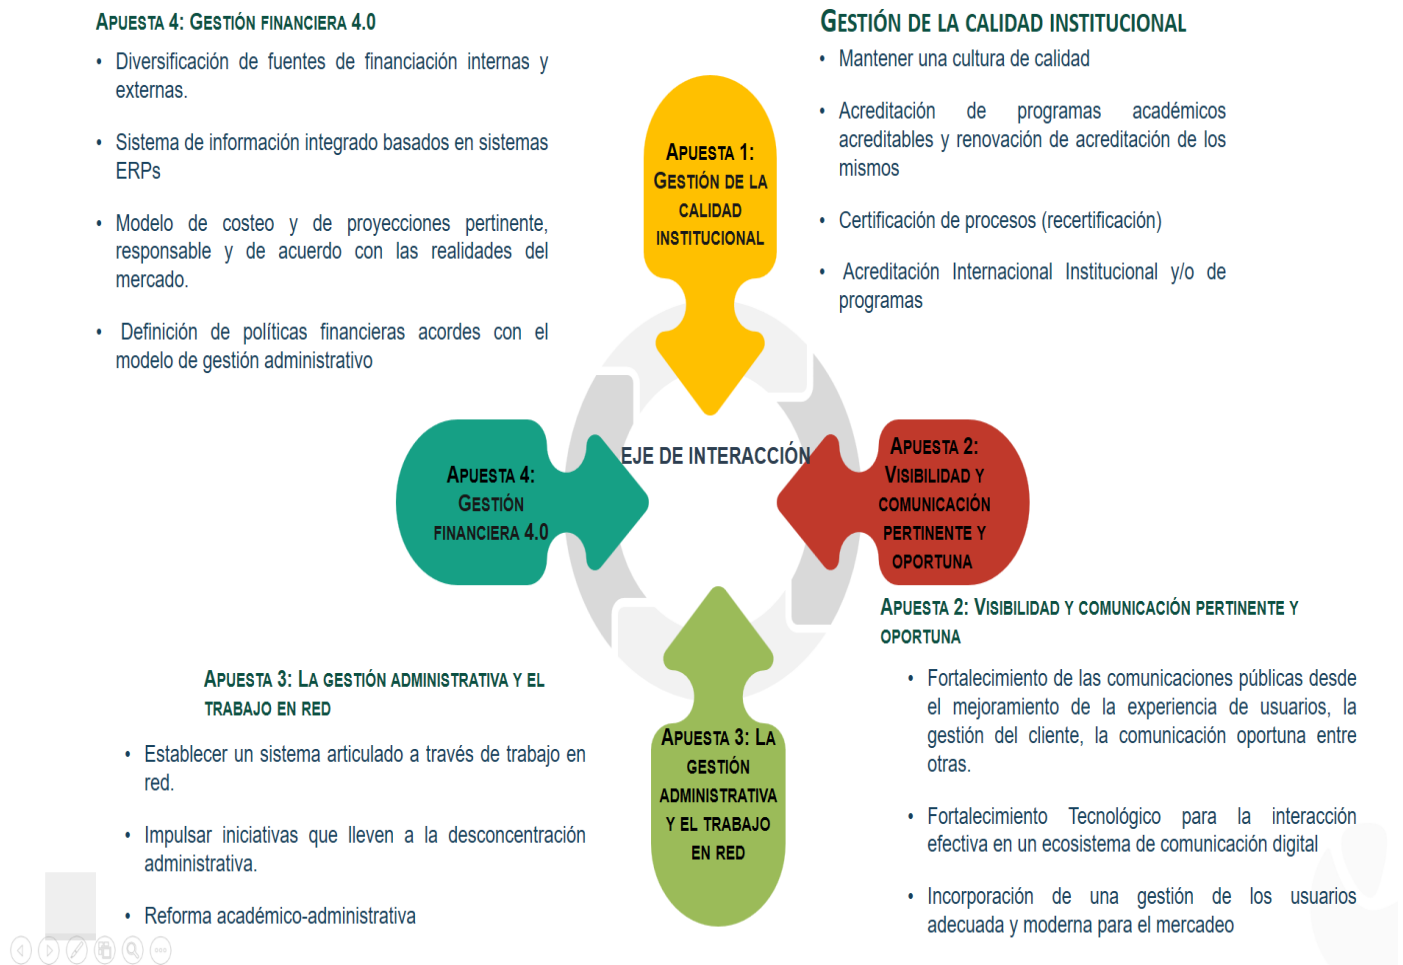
APUESTA 4: GESTIÓN FINANCIERA 4.0

- Diversificación de fuentes de financiación internas y externas.
- Sistema de información integrado basados en sistemas ERPs
- Modelo de costeo y de proyecciones pertinente, responsable y de acuerdo con las realidades del mercado.
- Definición de políticas financieras acordes con el modelo de gestión administrativo

GESTIÓN DE LA CALIDAD INSTITUCIONAL

- Mantener una cultura de calidad
- Acreditación de programas académicos acreditables y renovación de acreditación de los mismos
- Certificación de procesos (recertificación)
- Acreditación Internacional Institucional y/o de programas

APUESTA 1: GESTIÓN DE LA CALIDAD INSTITUCIONAL

EJE DE INTERACCIÓN

APUESTA 4: GESTIÓN FINANCIERA 4.0

APUESTA 2: VISIBILIDAD Y COMUNICACIÓN PERTINENTE Y OPORTUNA

APUESTA 3: LA GESTIÓN ADMINISTRATIVA Y EL TRABAJO EN RED

APUESTA 2: VISIBILIDAD Y COMUNICACIÓN PERTINENTE Y OPORTUNA

- Fortalecimiento de las comunicaciones públicas desde el mejoramiento de la experiencia de usuarios, la gestión del cliente, la comunicación oportuna entre otras.
- Fortalecimiento Tecnológico para la interacción efectiva en un ecosistema de comunicación digital
- Incorporación de una gestión de los usuarios adecuada y moderna para el mercadeo

APUESTA 3: LA GESTIÓN ADMINISTRATIVA Y EL TRABAJO EN RED

- Establecer un sistema articulado a través de trabajo en red.
- Impulsar iniciativas que lleven a la desconcentración administrativa.
- Reforma académico-administrativa